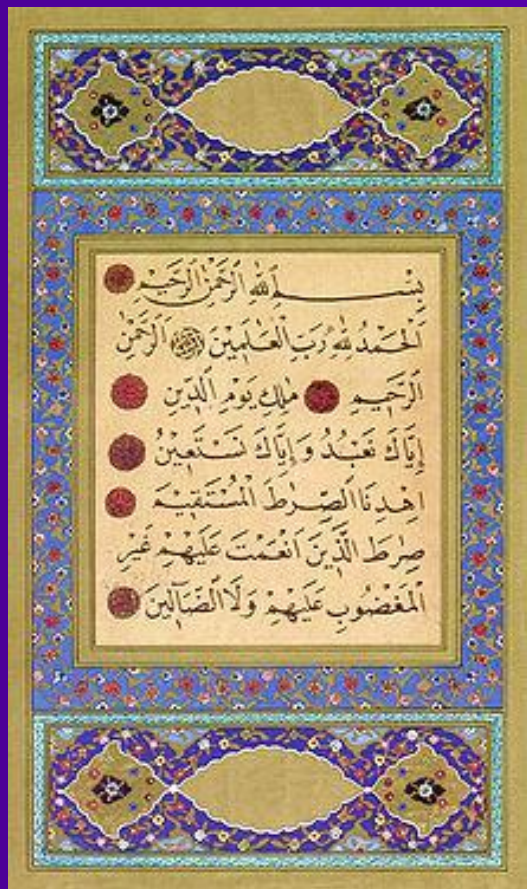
بِسۡمِ اللّٰهِ الرَّحۡمٰنِ الرَّحِيۡمِ
اَلۡحَمۡدُ لِلّٰهِ رَبِّ الۡعٰلَمِيۡنَ الرَّحۡمٰنِ
الرَّحِيۡمِ مٰلِكِ يَوۡمِ الدِّيۡنِ
اِيَّاكَ نَعۡبُدُ وَاِيَّاكَ نَسۡتَعِيۡنُ
اِهۡدِنَا الصِّرَاطَ الۡمُسۡتَقِيۡمَ
صِرَاطَ الَّذِيۡنَ اَنۡعَمۡتَ عَلَيۡهِمۡ غَيۡرِ
الۡمَغۡضُوۡبِ عَلَيۡهِمۡ وَلَا الضَّآلِّيۡنَ